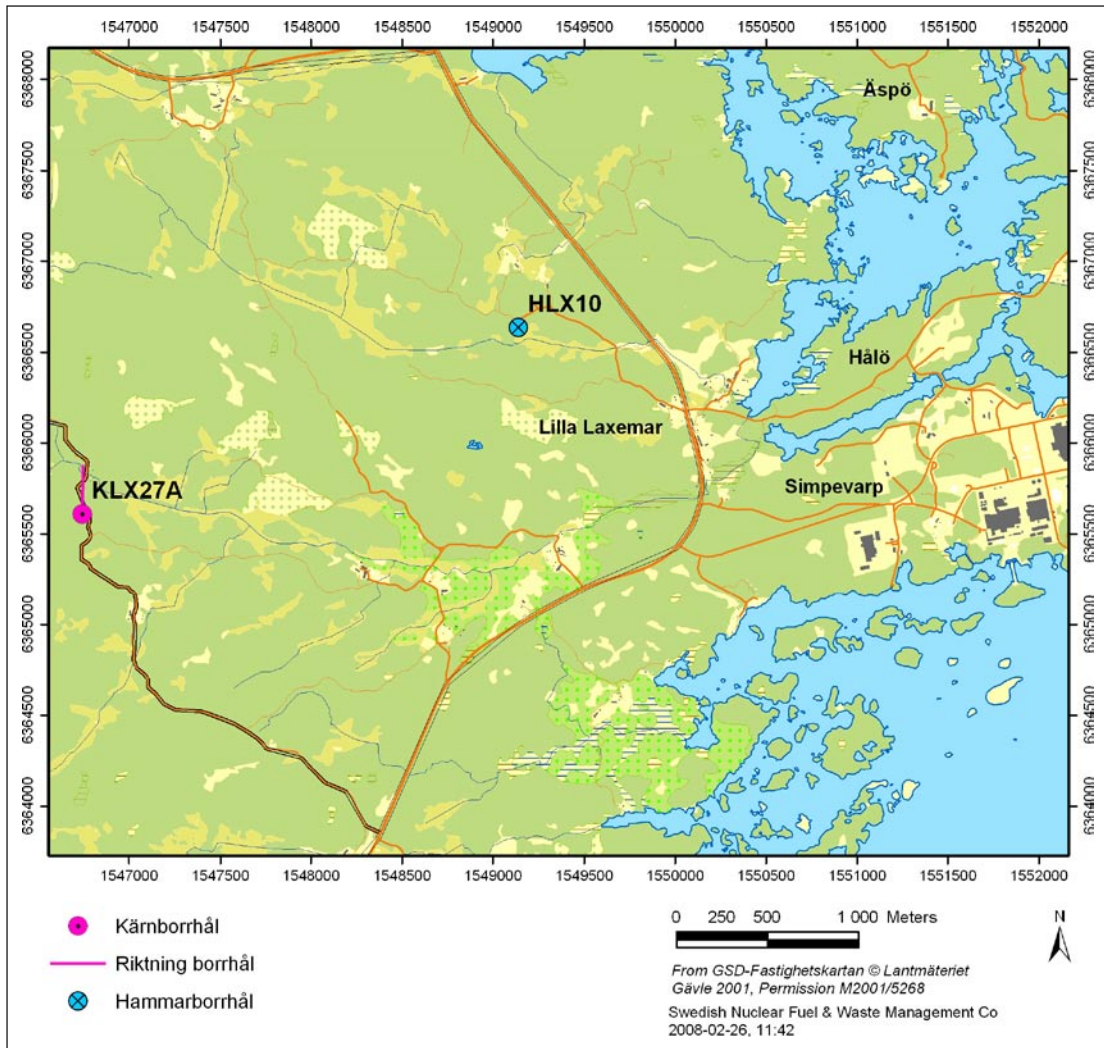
1547000 1547500 1548000 1548500 1549000 1549500 1550000 1550500 1551000 1551500 1552000

6368000 6367500 6367000 6366500 6366000 6365500 6365000 6364500 6364000

6368000 6367500 6367000 6366500 6366000 6365500 6365000 6364500 6364000

Äspö

HLX10

Hålö

Lilla Laxemar

KLX27A

Simpevarp

1547000 1547500 1548000 1548500 1549000 1549500 1550000 1550500 1551000 1551500 1552000

Kärnborrhål

Riktning borrhål

Hammarborrhål

0 250 500 1 000 Meters

N

From GSD-Fastighetskartan © Lantmäteriet Gävle 2001, Permission M2001/5268

Swedish Nuclear Fuel & Waste Management Co
2008-02-26, 11:42